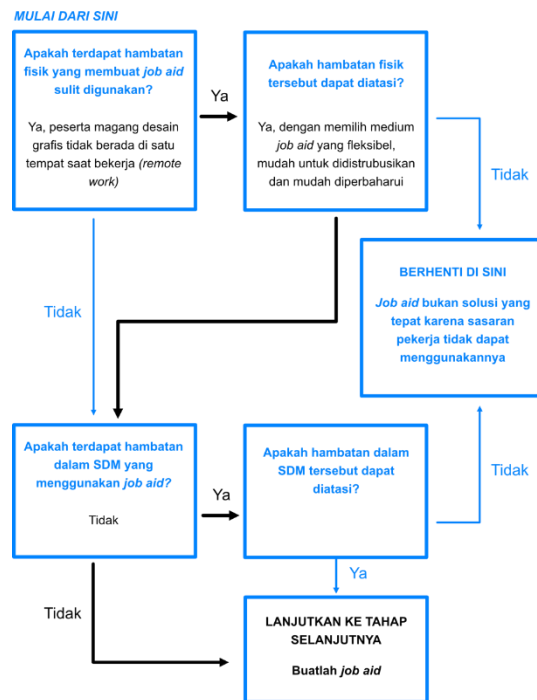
MULAI DARI SINI

Apakah terdapat hambatan fisik yang membuat job aid sulit digunakan?

Ya, peserta magang desain grafis tidak berada di satu tempat saat bekerja (remote work)

Ya

Apakah hambatan fisik tersebut dapat diatasi?

Ya, dengan memilih medium job aid yang fleksibel, mudah untuk didistrubusikan dan mudah diperbaharui

Tidak

BERHENTI DI SINI

Job aid bukan solusi yang tepat karena sasaran pekerja tidak dapat menggunakannya

Tidak

Apakah terdapat hambatan dalam SDM yang menggunakan job aid?

Tidak

Ya

Apakah hambatan dalam SDM tersebut dapat diatasi?

Tidak

Ya

Tidak

LANJUTKAN KE TAHAP SELANJUTNYA

Buatlah job aid